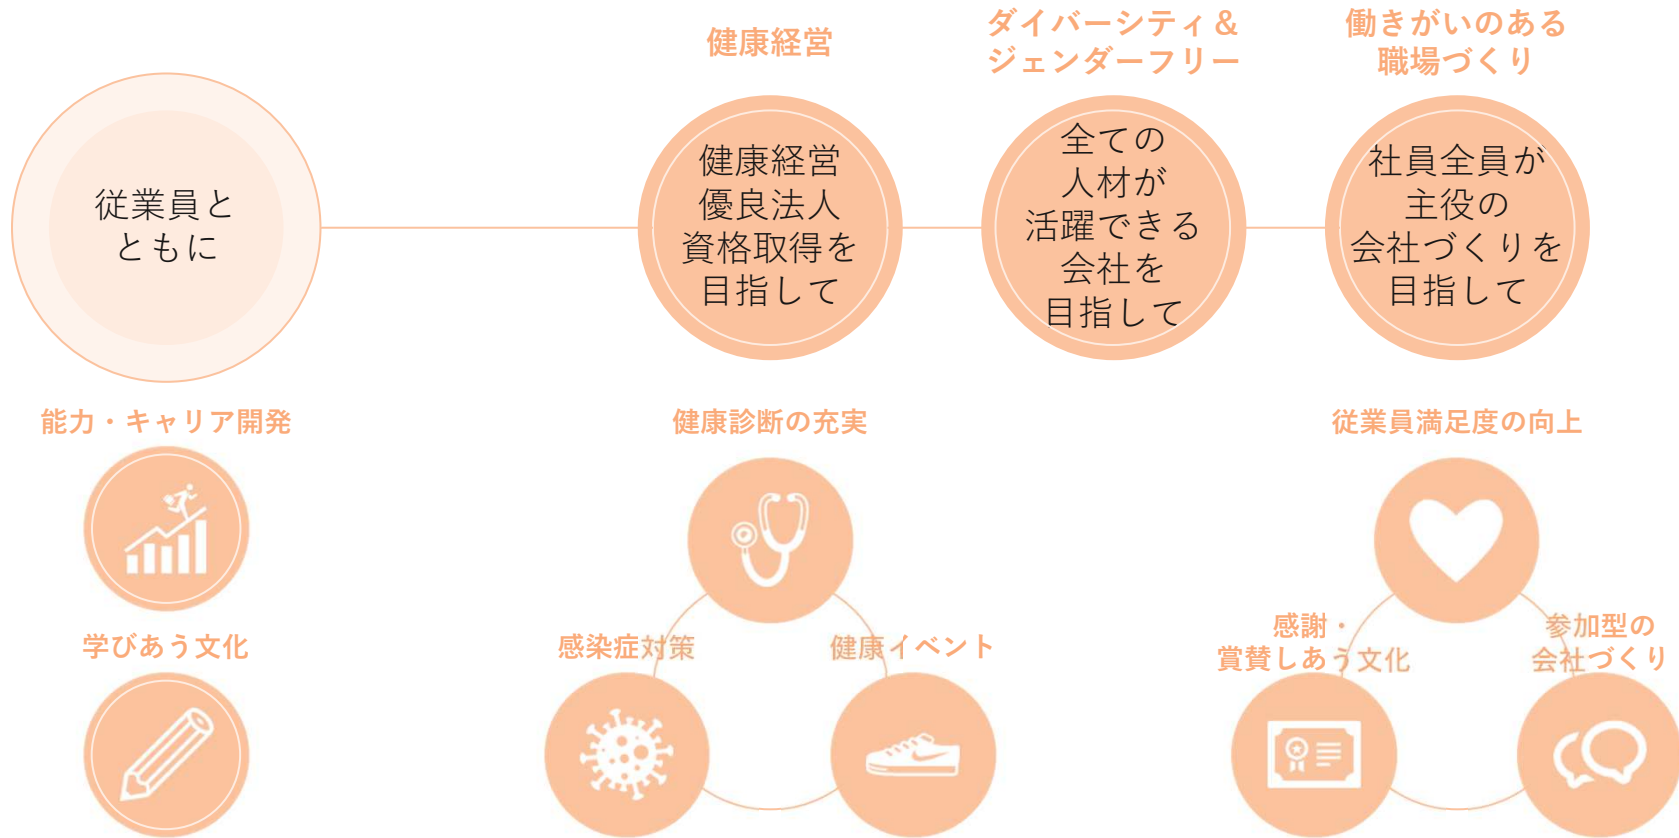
健康経営

ダイバーシティ＆
ジェンダーフリー

働きがいのある
職場づくり

従業員と
ともに

健康経営
優良法人
資格取得を
目指して

全ての
人材が
活躍できる
会社を
目指して

社員全員が
主役の
会社づくりを
目指して

能力・キャリア開発

学びあう文化

健康診断の充実

感染症対策

健康イベント

従業員満足度の向上

感謝・
賞賛しあう文化

参加型の
会社づくり